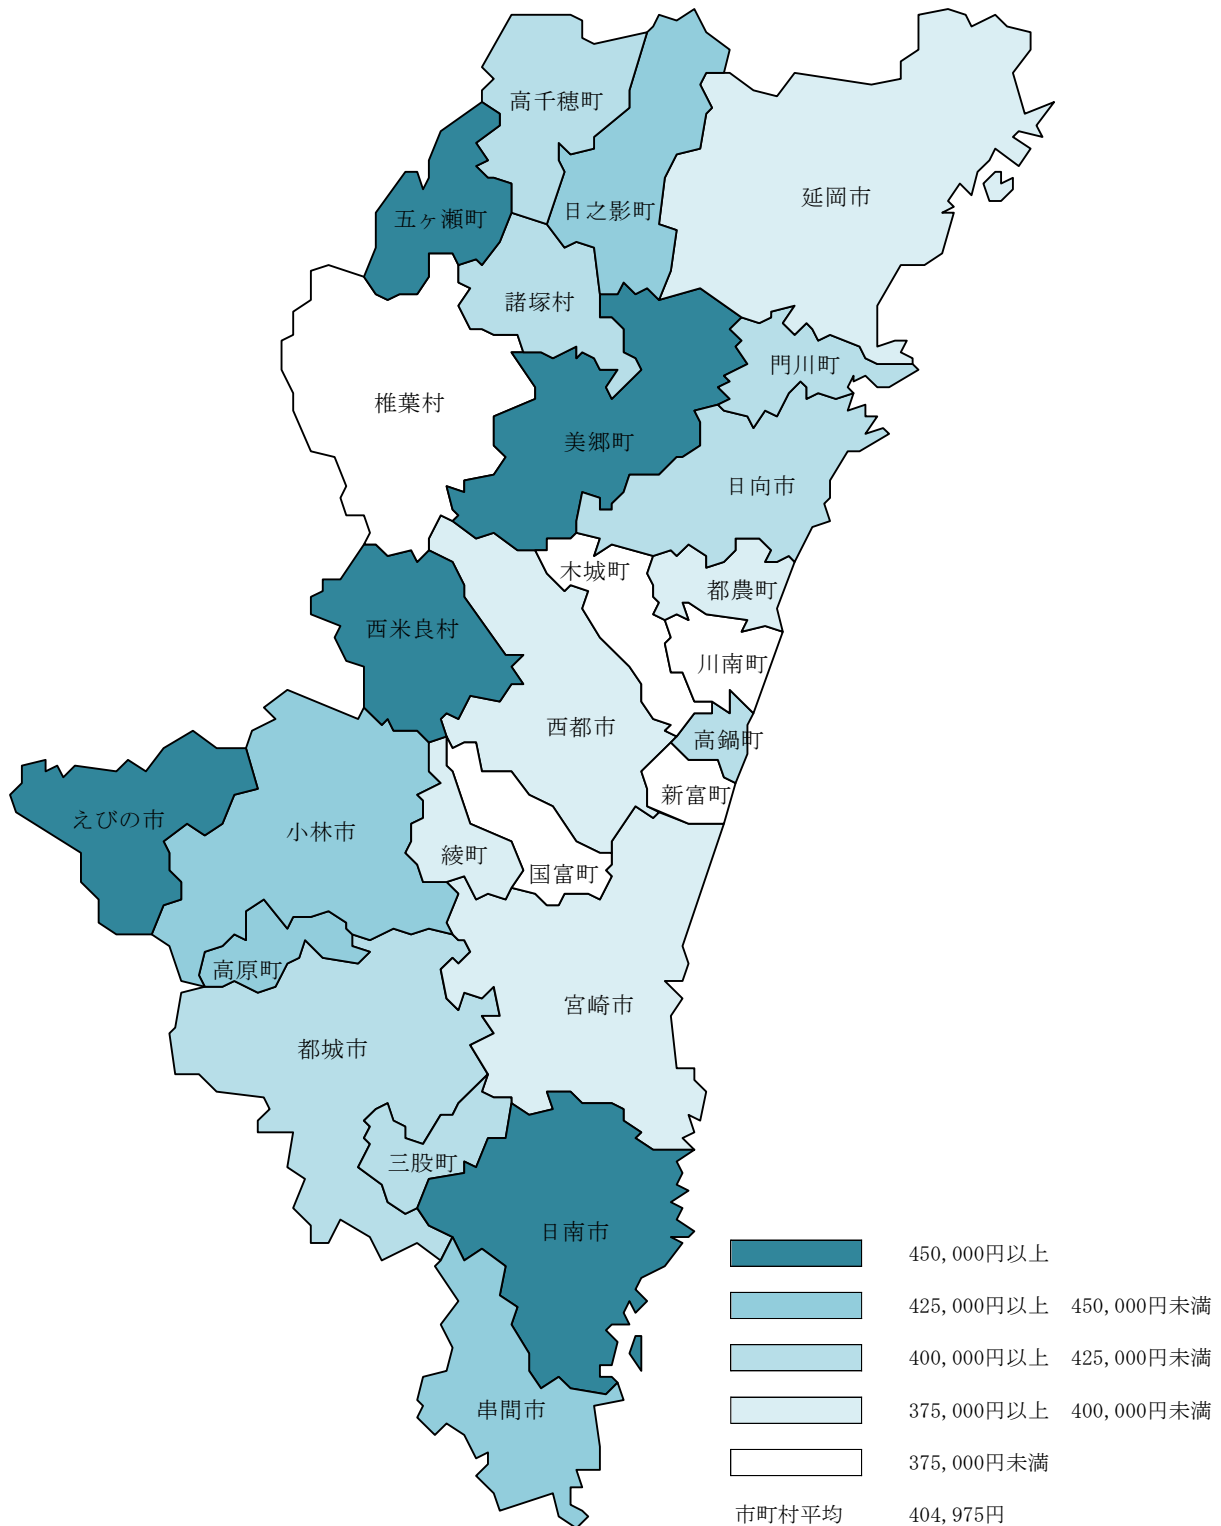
高千穂町
五ヶ瀬町
日之影町
延岡市
諸塚村
椎葉村
門川町
美郷町
日向市
木城町
都農町
西米良村
川南町
西都市
高鍋町
えびの市
小林市
新富町
綾町
国富町
高原町
宮崎市
都城市
三股町
日南市
串間市

450,000円以上
425,000円以上 450,000円未満
400,000円以上 425,000円未満
375,000円以上 400,000円未満
375,000円未満
市町村平均 404,975円